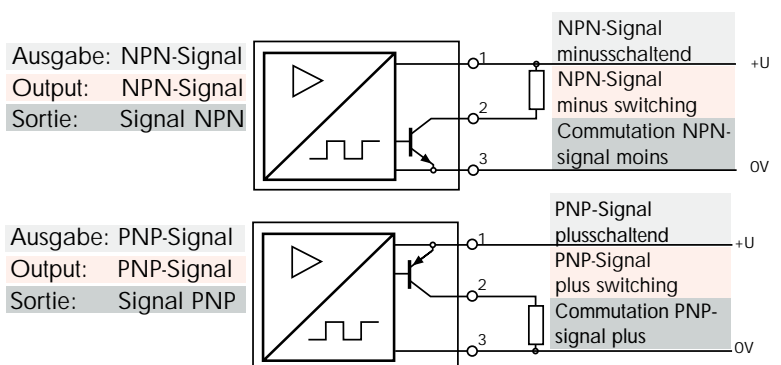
Ausgabe: NPN-Signal
Output: NPN-Signal
Sortie: Signal NPN

1
2
3

NPN-Signal minusschaltend
NPN-Signal minus switching
Commutation NPN-signal moins

+U
0V

Ausgabe: PNP-Signal
Output: PNP-Signal
Sortie: Signal PNP

1
2
3

PNP-Signal plusschaltend
PNP-Signal plus switching
Commutation PNP-signal plus

+U
0V